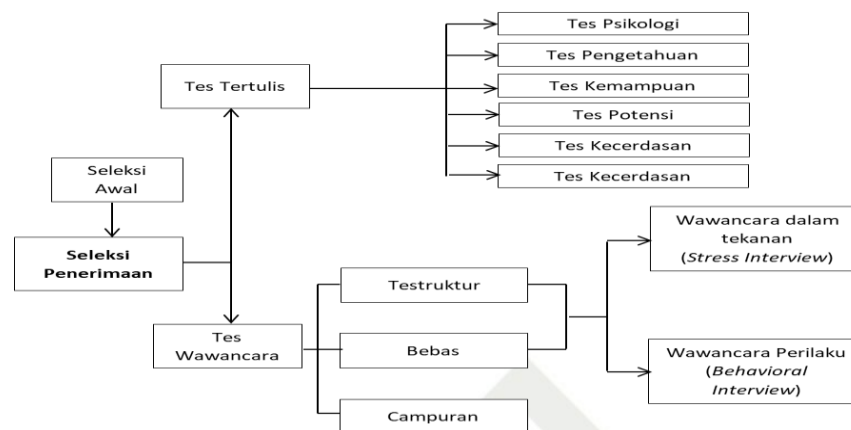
Tes Psikologi

Tes Pengetahuan

Tes Kemampuan

Tes Potensi

Tes Kecerdasan

Tes Kecerdasan

Tes Tertulis

Seleksi Awal

**Seleksi Penerimaan**

Tes Wawancara

Testruktur

Bebas

Campuran

Wawancara dalam tekanan (*Stress Interview*)

Wawancara Perilaku (*Behavioral Interview*)